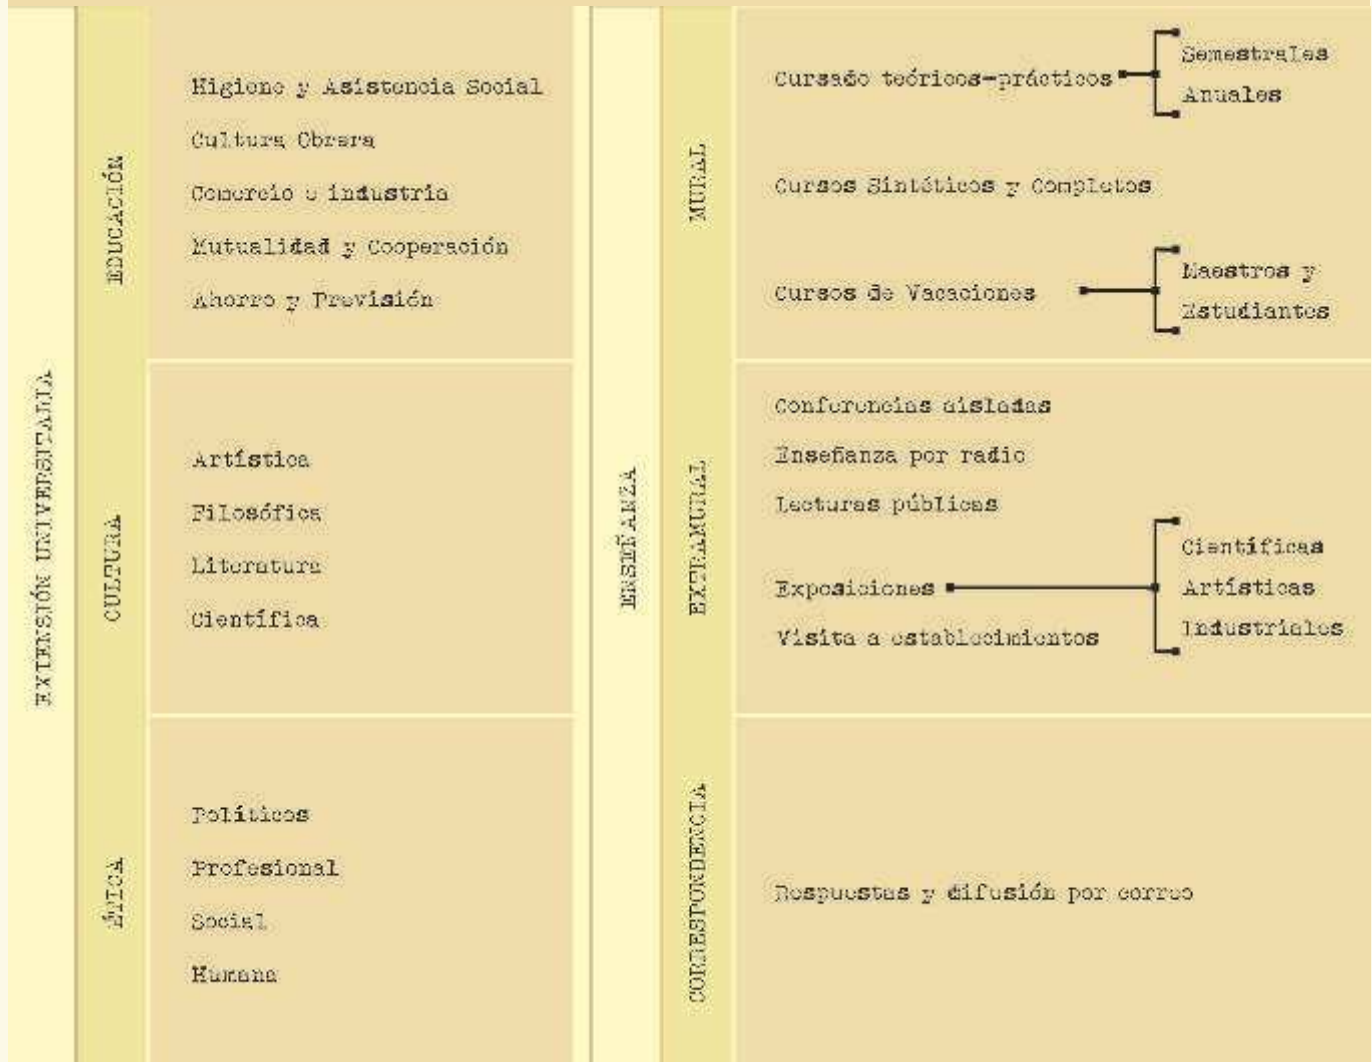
EXTENSIÓN UNIVERSITARIA

EDUCACIÓN

Higiene y Asistencia Social

Cultura Obrera

Comercio e industria

Mutualidad y Cooperación

Ahorro y Previsión

CULTURA

Artística

Filosófica

Literatura

Científica

ÉTICA

Políticos

Profesional

Social

Humana

ENSEÑANZA

MURAL

Cursaós teóricos-prácticos

Semestrales

Anuales

Cursos Sintéticos y Completos

Cursos de Vacaciones

Maestros y Estudiantes

EXTRAMURAL

Conferencias aisladas

Enseñanza por radio

Lecturas públicas

Exposiciones

Científicas

Artísticas

Industriales

Visita a establecimientos

CORRESPONDENCIA

Respuestas y difusión por correo